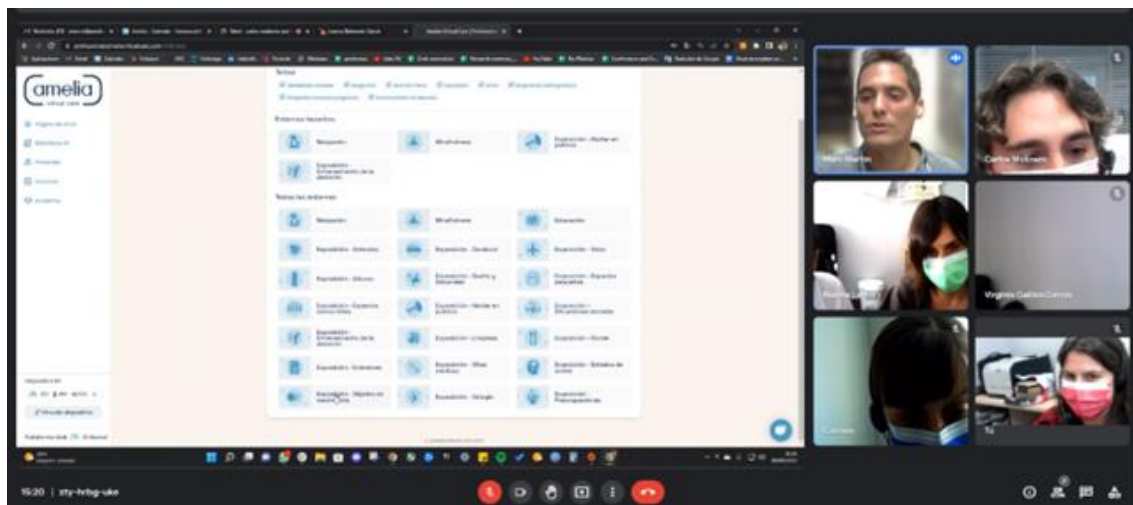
amelia
virtual care

Todos

Entornos favoritos

Mindfulness

Exposición -

Todos los entornos

Mindfulness

Relajación

Exposición -

Exposición - Hablar en público

Exposición -

Marc Martín

Carlos Molinero

Virginia Gallego Campos

Tú

15:20 | zty-hrbg-uke